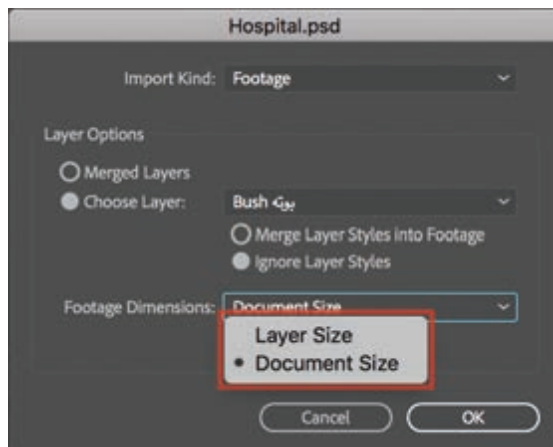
Hospital.psd

Import Kind: Footage

Layer Options

Merged Layers

Choose Layer: Bush بوتە

Merge Layer Styles into Footage

Ignore Layer Styles

Footage Dimensions: Document Size

Layer Size

• Document Size

Cancel

OK